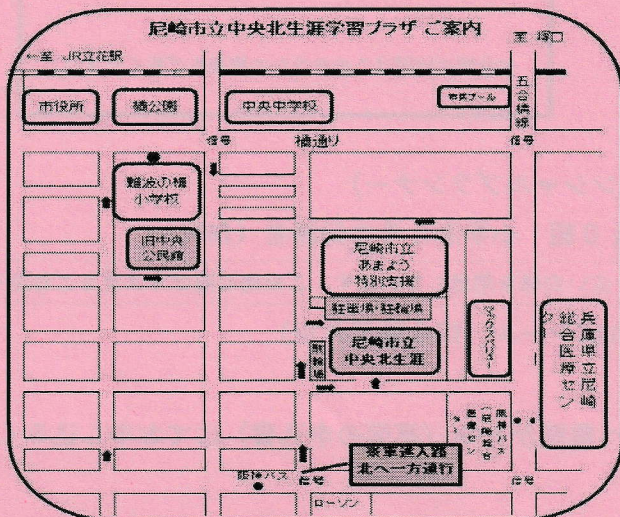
尼崎市立中央北生涯学習プラザ ご案内

至 塚口

←至 JR立花駅

市役所

橘公園

中央中学校

市民プール

五合橋線

信号

橘通り

信号

難波の梅小学校

旧中央公民館

尼崎市立あまよう特別支援

駐車場・駐輪場

尼崎市立中央北生涯

駐輪場

マックスバリュー

阪神バス

（阪神バス）尼崎総合医療セン

阪神バス

兵庫県立尼崎総合医療セン

タ

車両進入路 北へ一方通行

阪神バス

信号

ローソン

信号